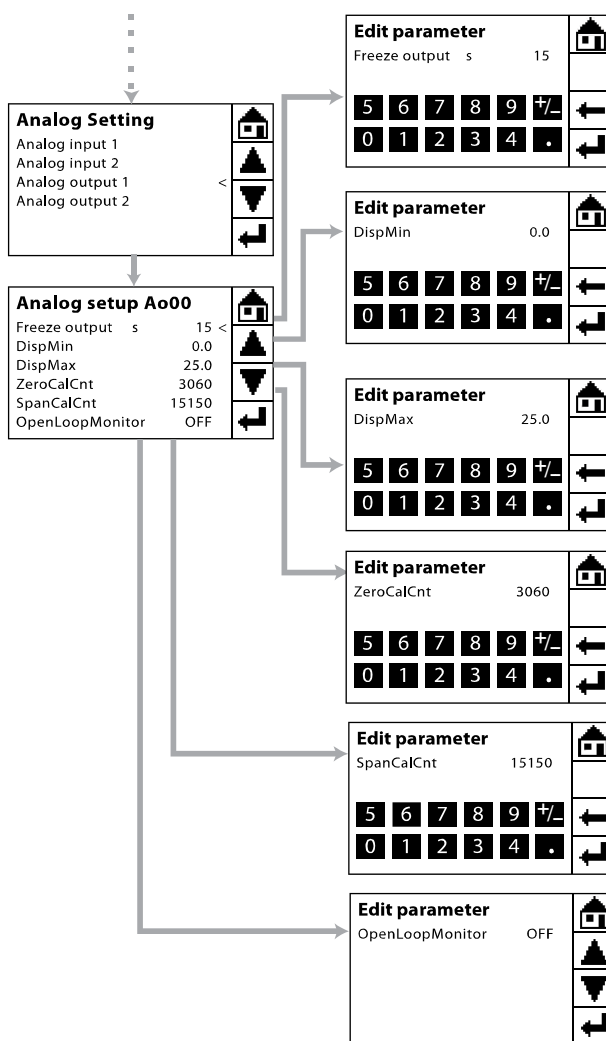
Analog Setting
Analog input 1
Analog input 2
Analog output 1 <
Analog output 2

Analog setup Ao00
Freeze output s 15 <
DispMin 0.0
DispMax 25.0
ZeroCalCnt 3060
SpanCalCnt 15150
OpenLoopMonitor OFF

Edit parameter
Freeze output s 15
5 6 7 8 9 +/_
0 1 2 3 4 .

Edit parameter
DispMin 0.0
5 6 7 8 9 +/_
0 1 2 3 4 .

Edit parameter
DispMax 25.0
5 6 7 8 9 +/_
0 1 2 3 4 .

Edit parameter
ZeroCalCnt 3060
5 6 7 8 9 +/_
0 1 2 3 4 .

Edit parameter
SpanCalCnt 15150
5 6 7 8 9 +/_
0 1 2 3 4 .

Edit parameter
OpenLoopMonitor OFF